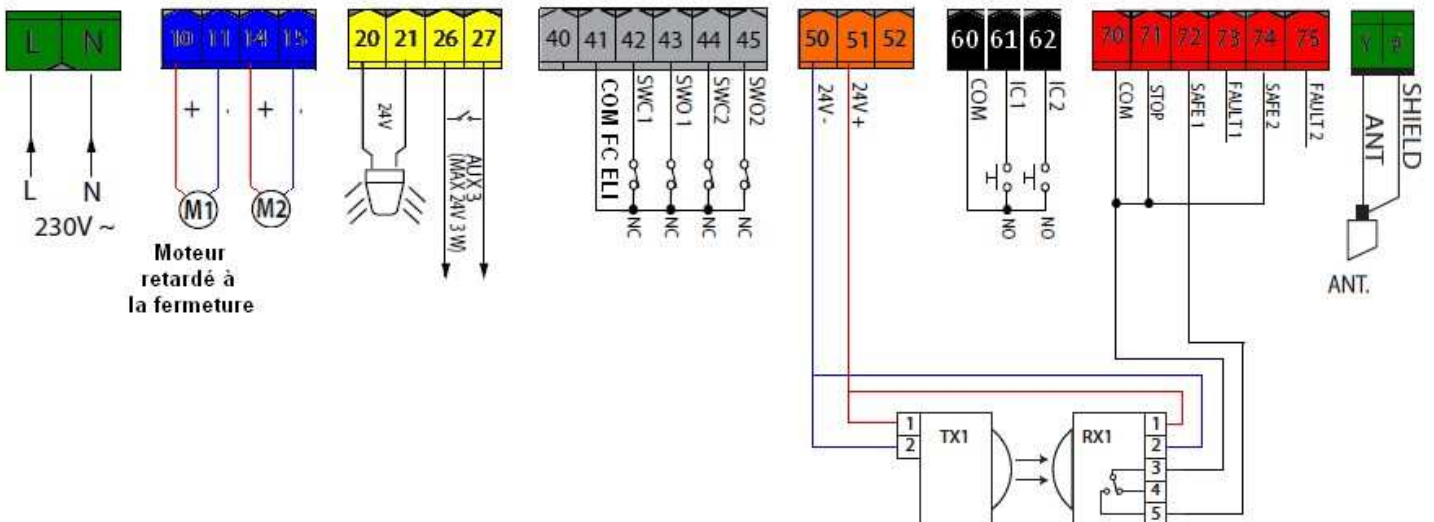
L N

L N
230V ~

10 11 14 15
+ - + -
M1 M2
Moteur retardé à la fermeture

20 21 26 27
24V
AUX 3 (MAX 24V 3 W)

40 41 42 43 44 45
COM FC ELI
SWC1 SWO1 SWC2 SWO2
NC NC NC NC

50 51 52
24V - 24V +

60 61 62
COM IC1 IC2
NO NO

70 71 72 73 74 75
COM STOP SAFE 1 FAULT1 SAFE 2 FAULT 2

Y
ANT SHIELD
ANT.

1
2
TX1

RX1
1
2
3
4
5